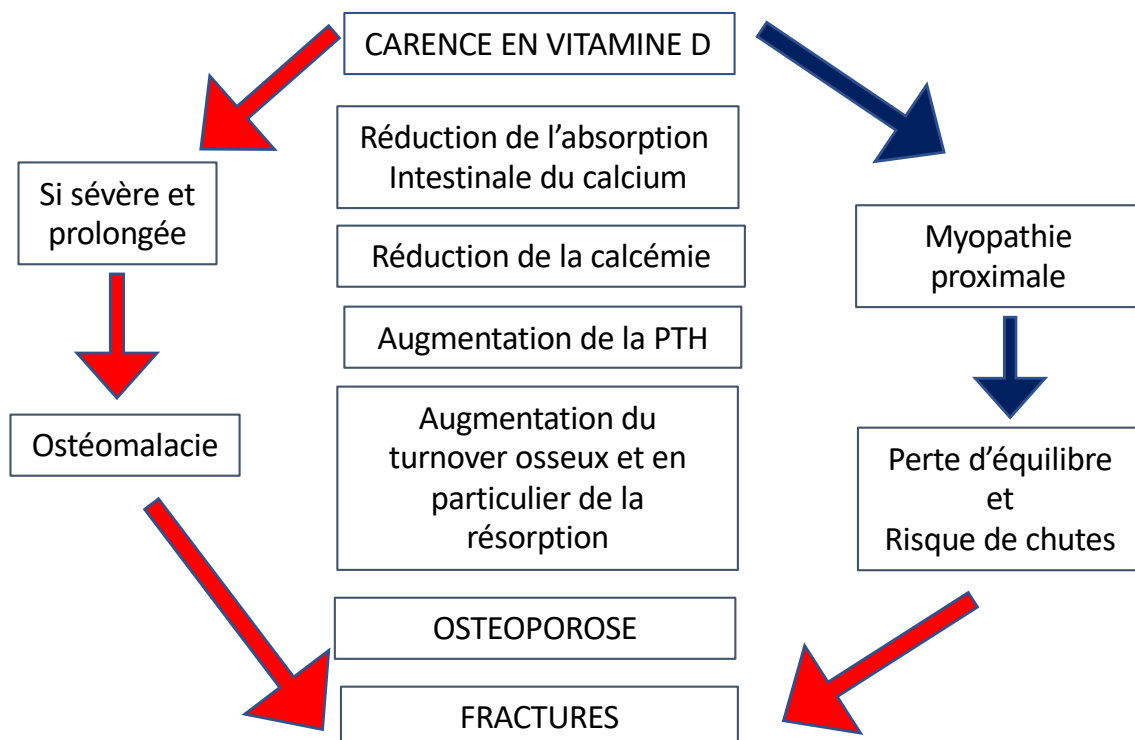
CARENCE EN VITAMINE D

Si sévère et prolongée

Ostéomalacie

Réduction de l'absorption Intestinale du calcium

Réduction de la calcémie

Augmentation de la PTH

Augmentation du turnover osseux et en particulier de la résorption

OSTEOPOROSE

FRACTURES

Myopathie proximale

Perte d'équilibre et Risque de chutes